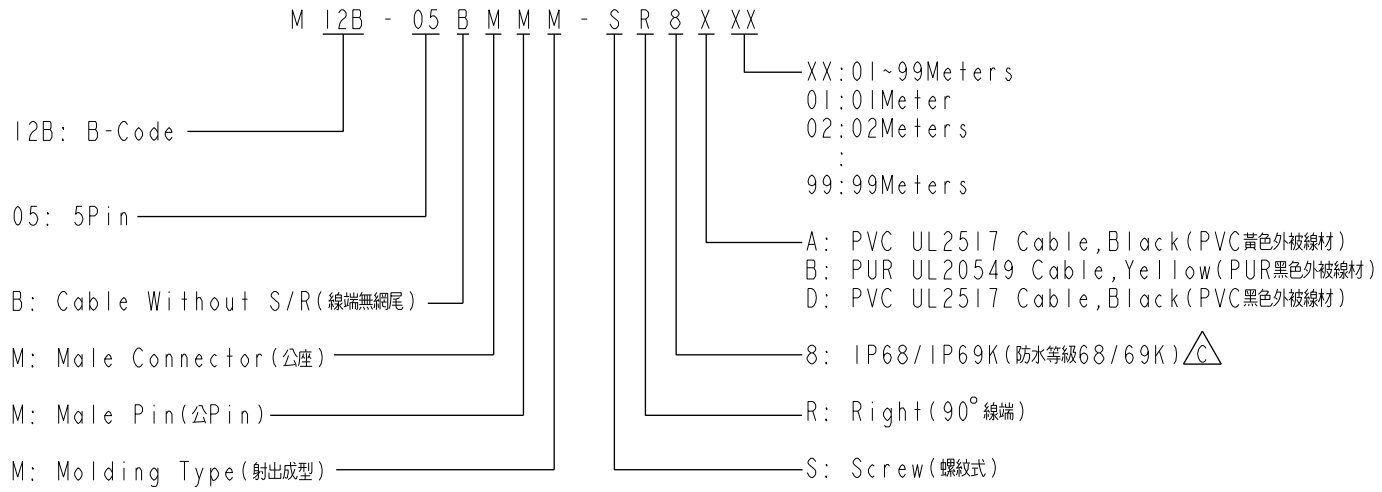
M 12B - 05 B M M M - S R 8 X XX

12B: B-Code

05: 5Pin

B: Cable Without S/R(線端無網尾)

M: Male Connector(公座)

M: Male Pin(公Pin)

M: Molding Type(射出成型)

XX:01~99Meters
01:01Meter
02:02Meters
:
99:99Meters

A: PVC UL2517 Cable,Black(PVC黃色外被線材)
B: PUR UL20549 Cable,Yellow(PUR黑色外被線材)
D: PVC UL2517 Cable,Black(PVC黑色外被線材)

8: IP68/IP69K(防水等級68/69K) C

R: Right(90° 線端)

S: Screw(螺紋式)